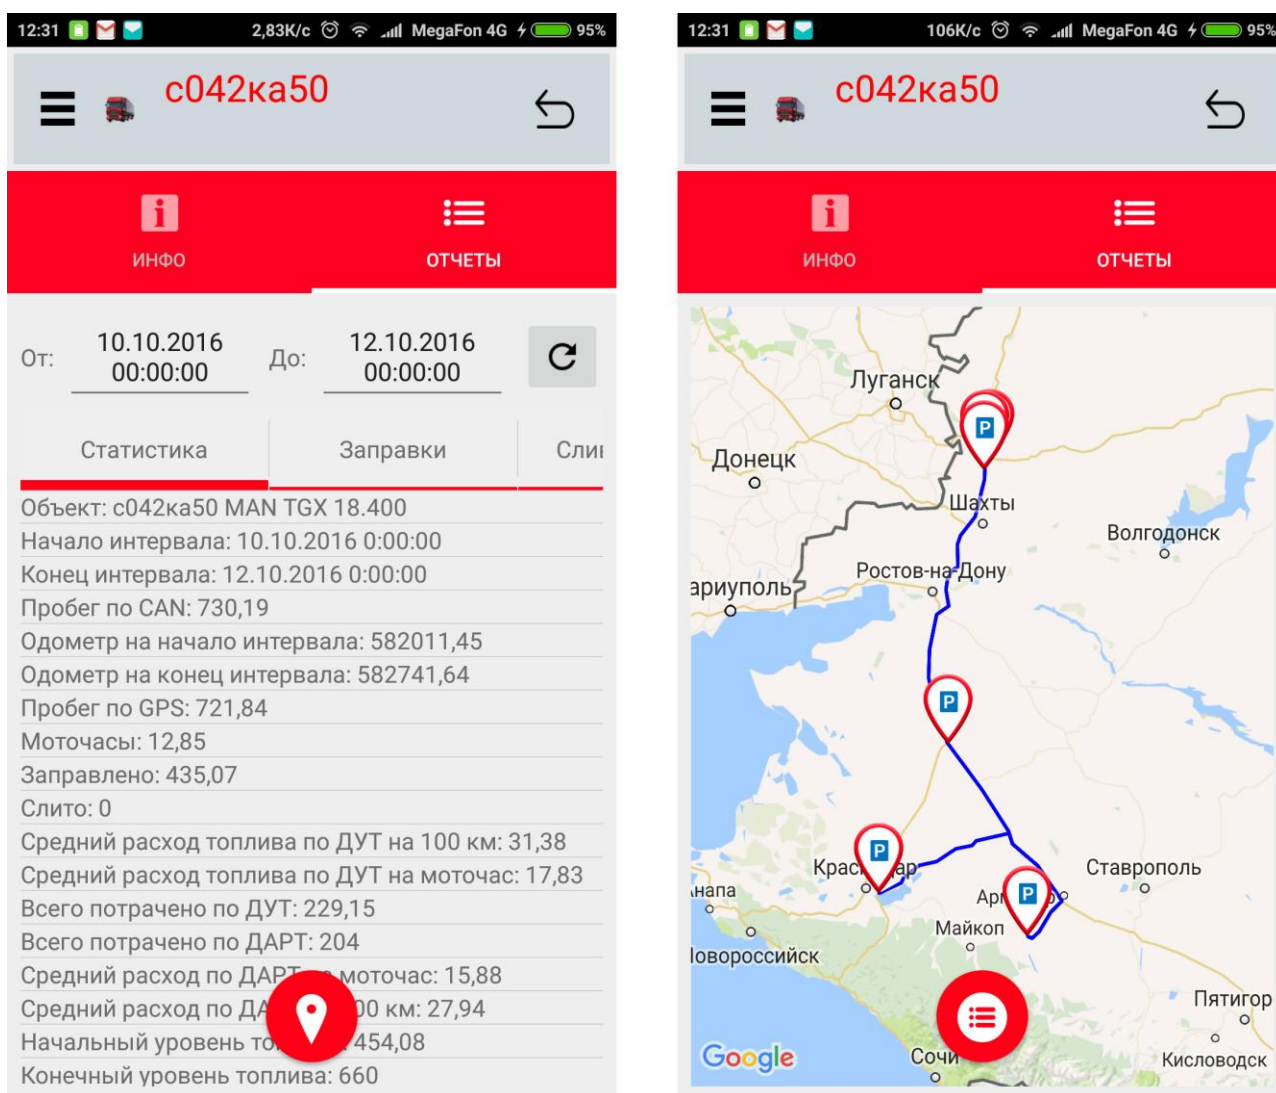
12:31 2,83K/c MegaFon 4G 95%

с042ка50

ИНФО

ОТЧЕТЫ

От: 10.10.2016 00:00:00

До: 12.10.2016 00:00:00

Статистика

Заправки

Сли

Объект: с042ка50 MAN TGX 18.400
Начало интервала: 10.10.2016 0:00:00
Конец интервала: 12.10.2016 0:00:00
Пробег по CAN: 730,19
Одометр на начало интервала: 582011,45
Одометр на конец интервала: 582741,64
Пробег по GPS: 721,84
Моточасы: 12,85
Заправлено: 435,07
Слито: 0
Средний расход топлива по ДУТ на 100 км: 31,38
Средний расход топлива по ДУТ на моточас: 17,83
Всего потрачено по ДУТ: 229,15
Всего потрачено по ДАРТ: 204
Средний расход по ДАРТ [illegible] моточас: 15,88
Средний расход по ДА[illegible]00 км: 27,94
Начальный уровень то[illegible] 454,08
Конечный уровень топлива: 660

12:31 106K/c MegaFon 4G 95%

с042ка50

ИНФО

ОТЧЕТЫ

Луганск
Донецк
Шахты
Волгодонск
Ростов-на-Дону
ариуполь
Крас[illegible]ар
Ставрополь
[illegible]напа
Арм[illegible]
Майкоп
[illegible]овороссийск
Пятигор
Кисловодск
Сочи
Google
P
P
P
P